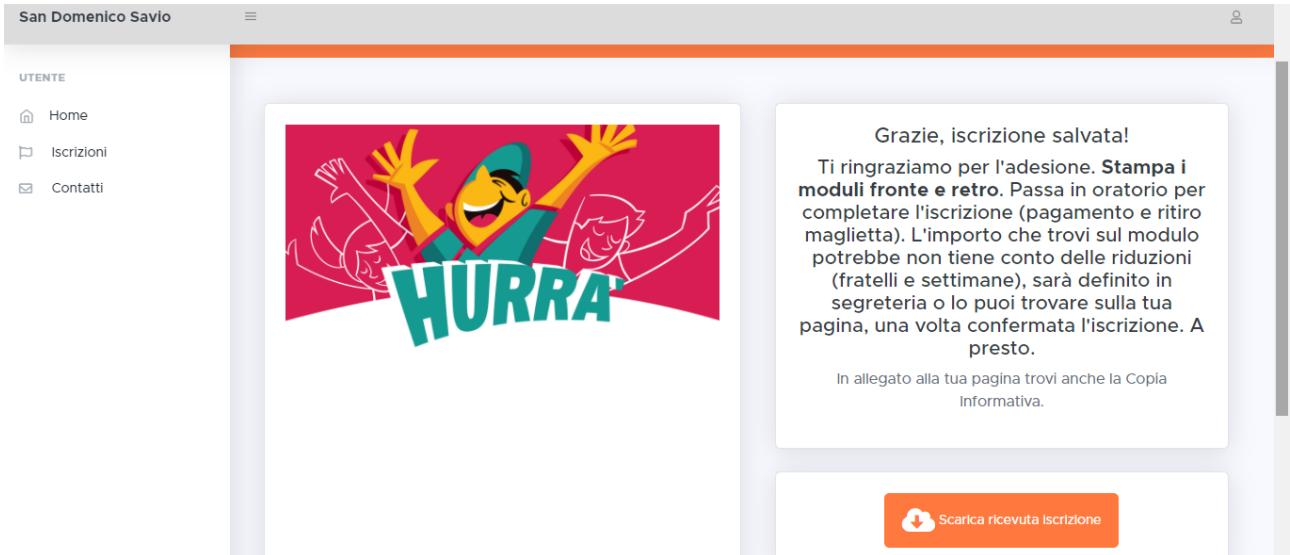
San Domenico Savio

UTENTE

Home

Iscrizioni

Contatti

HURRA'

Grazie, iscrizione salvata!

Ti ringraziamo per l'adesione. **Stampa i moduli fronte e retro**. Passa in oratorio per completare l'iscrizione (pagamento e ritiro maglietta). L'importo che trovi sul modulo potrebbe non tiene conto delle riduzioni (fratelli e settimane), sarà definito in segreteria o lo puoi trovare sulla tua pagina, una volta confermata l'iscrizione. A presto.

In allegato alla tua pagina trovi anche la Copia Informativa.

Scarica ricevuta iscrizione